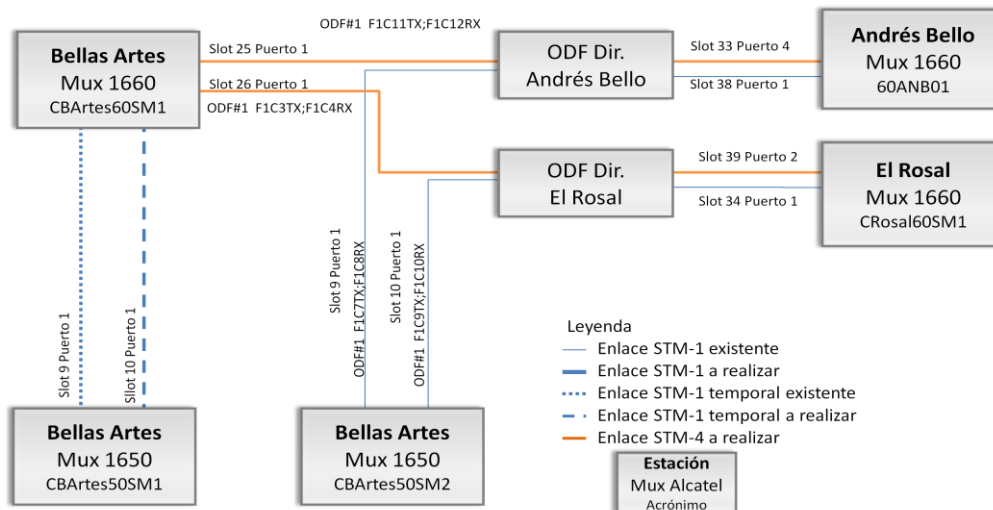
Bellas Artes
Mux 1660
CBArtes60SM1

ODF#1 F1C11TX;F1C12RX

Slot 25 Puerto 1

Slot 26 Puerto 1

ODF#1 F1C3TX;F1C4RX

ODF Dir.
Andrés Bello

Slot 33 Puerto 4

Slot 38 Puerto 1

Andrés Bello
Mux 1660
60ANB01

ODF Dir.
El Rosal

Slot 39 Puerto 2

Slot 34 Puerto 1

El Rosal
Mux 1660
CRosal60SM1

Slot 9 Puerto 1

Slot 10 Puerto 1

Slot 9 Puerto 1
ODF#1 F1C7TX;F1C8RX

Slot 10 Puerto 1
ODF#1 F1C9TX;F1C10RX

Leyenda
Enlace STM-1 existente
Enlace STM-1 a realizar
Enlace STM-1 temporal existente
Enlace STM-1 temporal a realizar
Enlace STM-4 a realizar

Bellas Artes
Mux 1650
CBArtes50SM1

Bellas Artes
Mux 1650
CBArtes50SM2

Estación
Mux Alcatel
Acrónimo